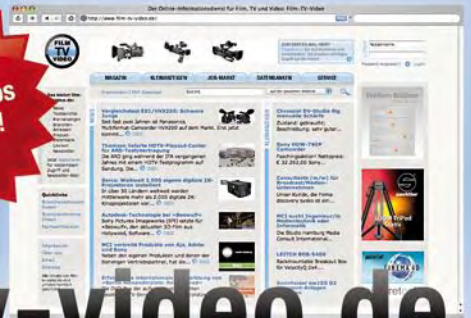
Der Online-Informationsdienst für Film, TV und Video: Film-TV-Video

http://www.film-tv-video.de/

FILM TV VIDEO

MAGAZIN

NEWS

JOB-MARKT

DATENBANKEN

SERVICE

Vergleichstest EX1/HVX200: Schwere Jungs

Thomson liefert HDTV-Playout-Center für ARD-Testbetrieb

Sony: Weltweit 5.000 digitale 2D-Projektoren installiert

Autodesk-Technologie bei »Beowulf«

MCI vertreibt Produkte von Aja, Adobe und Emc

Sony HDW-750P Camcorder

Consultants (m/w) für Broadcast/Medien-Unternehmen

MCI sucht Ingenieur/in

LEITCH BOB-5400

Quicklinks

Tripod

tv-video.de